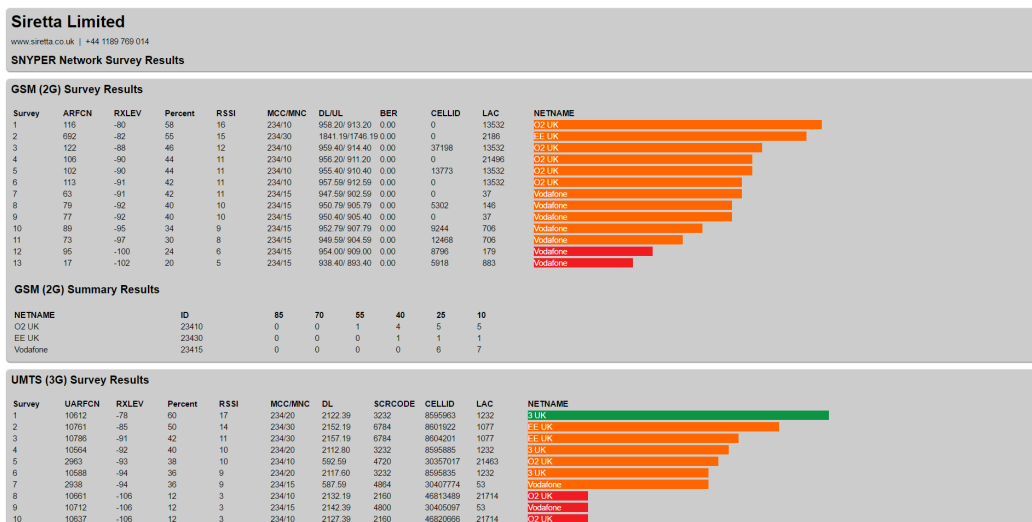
Siretta Limited

www.siretta.co.uk | +44 1189 769 014

SNYPER Network Survey Results

GSM (2G) Survey Results

| Survey | ARFCN | RXLEV | Percent | RSSI | MCC/MNC | DL/UL | BER | CELLID | LAC | NETNAME |
|---|---|---|---|---|---|---|---|---|---|---|
| 1 | 116 | -80 | 58 | 16 | 234/10 | 958.20/ 913.20 | 0.00 | 0 | 13532 | O2 UK |
| 2 | 692 | -82 | 55 | 15 | 234/30 | 1841.19/1746.19 | 0.00 | 0 | 2186 | EE UK |
| 3 | 122 | -88 | 46 | 12 | 234/10 | 959.40/ 914.40 | 0.00 | 37198 | 13532 | O2 UK |
| 4 | 106 | -90 | 44 | 11 | 234/10 | 956.20/ 911.20 | 0.00 | 0 | 21496 | O2 UK |
| 5 | 102 | -90 | 44 | 11 | 234/10 | 955.40/ 910.40 | 0.00 | 13773 | 13532 | O2 UK |
| 6 | 113 | -91 | 42 | 11 | 234/10 | 957.59/ 912.59 | 0.00 | 0 | 13532 | O2 UK |
| 7 | 63 | -91 | 42 | 11 | 234/15 | 947.59/ 902.59 | 0.00 | 0 | 37 | Vodafone |
| 8 | 79 | -92 | 40 | 10 | 234/15 | 950.79/ 905.79 | 0.00 | 5302 | 146 | Vodafone |
| 9 | 77 | -92 | 40 | 10 | 234/15 | 950.40/ 905.40 | 0.00 | 0 | 37 | Vodafone |
| 10 | 89 | -95 | 34 | 9 | 234/15 | 952.79/ 907.79 | 0.00 | 9244 | 706 | Vodafone |
| 11 | 73 | -97 | 30 | 8 | 234/15 | 949.59/ 904.59 | 0.00 | 12468 | 706 | Vodafone |
| 12 | 95 | -100 | 24 | 6 | 234/15 | 954.00/ 909.00 | 0.00 | 8796 | 179 | Vodafone |
| 13 | 17 | -102 | 20 | 5 | 234/15 | 938.40/ 893.40 | 0.00 | 5918 | 883 | Vodafone |

GSM (2G) Summary Results

| NETNAME | ID | 85 | 70 | 55 | 40 | 25 | 10 |
|---|---|---|---|---|---|---|---|
| O2 UK | 23410 | 0 | 0 | 1 | 4 | 5 | 5 |
| EE UK | 23430 | 0 | 0 | 0 | 1 | 1 | 1 |
| Vodafone | 23415 | 0 | 0 | 0 | 0 | 6 | 7 |

UMTS (3G) Survey Results

| Survey | UARFCN | RXLEV | Percent | RSSI | MCC/MNC | DL | SCRCODE | CELLID | LAC | NETNAME |
|---|---|---|---|---|---|---|---|---|---|---|
| 1 | 10612 | -78 | 60 | 17 | 234/20 | 2122.39 | 3232 | 8595963 | 1232 | 3 UK |
| 2 | 10761 | -85 | 50 | 14 | 234/30 | 2152.19 | 6784 | 8601922 | 1077 | EE UK |
| 3 | 10786 | -91 | 42 | 11 | 234/30 | 2157.19 | 6784 | 8604201 | 1077 | EE UK |
| 4 | 10564 | -92 | 40 | 10 | 234/20 | 2112.80 | 3232 | 8595885 | 1232 | 3 UK |
| 5 | 2963 | -93 | 38 | 10 | 234/10 | 592.59 | 4720 | 30357017 | 21463 | O2 UK |
| 6 | 10588 | -94 | 36 | 9 | 234/20 | 2117.60 | 3232 | 8595835 | 1232 | 3 UK |
| 7 | 2938 | -94 | 36 | 9 | 234/15 | 587.59 | 4864 | 30407774 | 53 | Vodafone |
| 8 | 10661 | -106 | 12 | 3 | 234/10 | 2132.19 | 2160 | 46813489 | 21714 | O2 UK |
| 9 | 10712 | -106 | 12 | 3 | 234/15 | 2142.39 | 4800 | 30405097 | 53 | Vodafone |
| 10 | 10637 | -106 | 12 | 3 | 234/10 | 2127.39 | 2160 | 46820666 | 21714 | O2 UK |